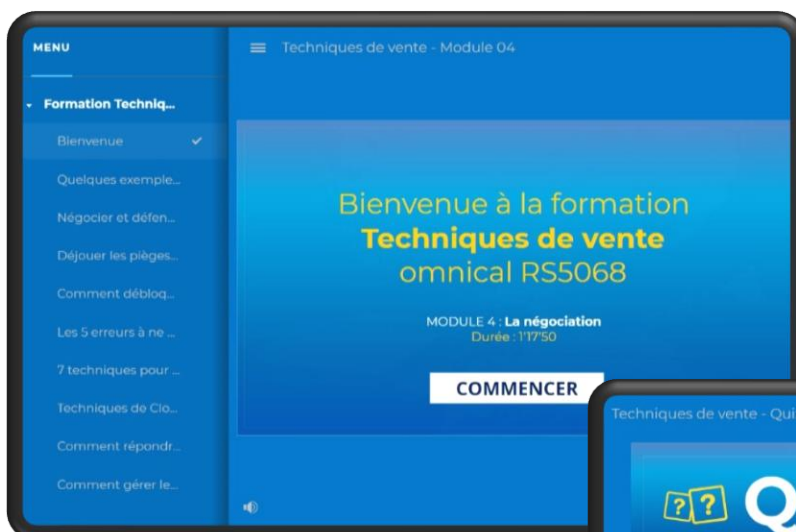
MENU

Formation Techniq...

Bienvenue

Quelques exemple...

Négocier et défen...

Déjouer les pièges...

Comment débloq...

Les 5 erreurs à ne ...

7 techniques pour ...

Techniques de Clo...

Comment répondr...

Comment gérer le...

Techniques de vente - Module 04

Bienvenue à la formation
Techniques de vente
omnical RS5068

MODULE 4 : La négociation
Durée : 1'17'50

COMMENCER

Techniques de vente - Qui

?? Q